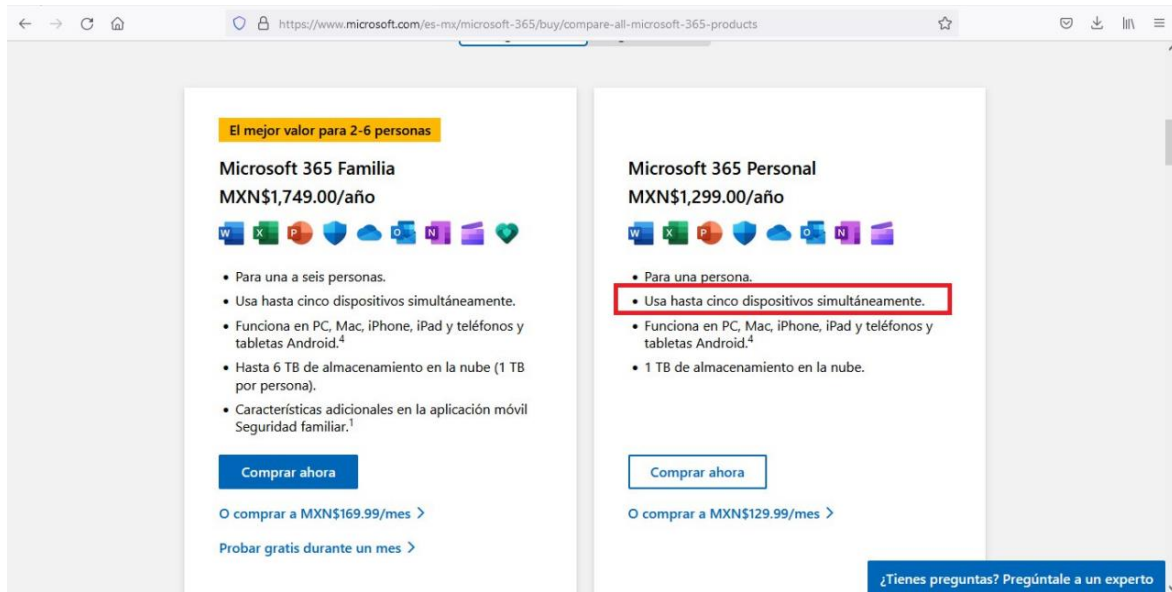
https://www.microsoft.com/es-mx/microsoft-365/buy/compare-all-microsoft-365-products

El mejor valor para 2-6 personas

Microsoft 365 Familia
MXN$1,749.00/año

• Para una a seis personas.
• Usa hasta cinco dispositivos simultáneamente.
• Funciona en PC, Mac, iPhone, iPad y teléfonos y tabletas Android.$^4$
• Hasta 6 TB de almacenamiento en la nube (1 TB por persona).
• Características adicionales en la aplicación móvil Seguridad familiar.$^1$

Comprar ahora

O comprar a MXN$169.99/mes >

Probar gratis durante un mes >

Microsoft 365 Personal
MXN$1,299.00/año

• Para una persona.
• Usa hasta cinco dispositivos simultáneamente.
• Funciona en PC, Mac, iPhone, iPad y teléfonos y tabletas Android.$^4$
• 1 TB de almacenamiento en la nube.

Comprar ahora

O comprar a MXN$129.99/mes >

¿Tienes preguntas? Pregúntale a un experto